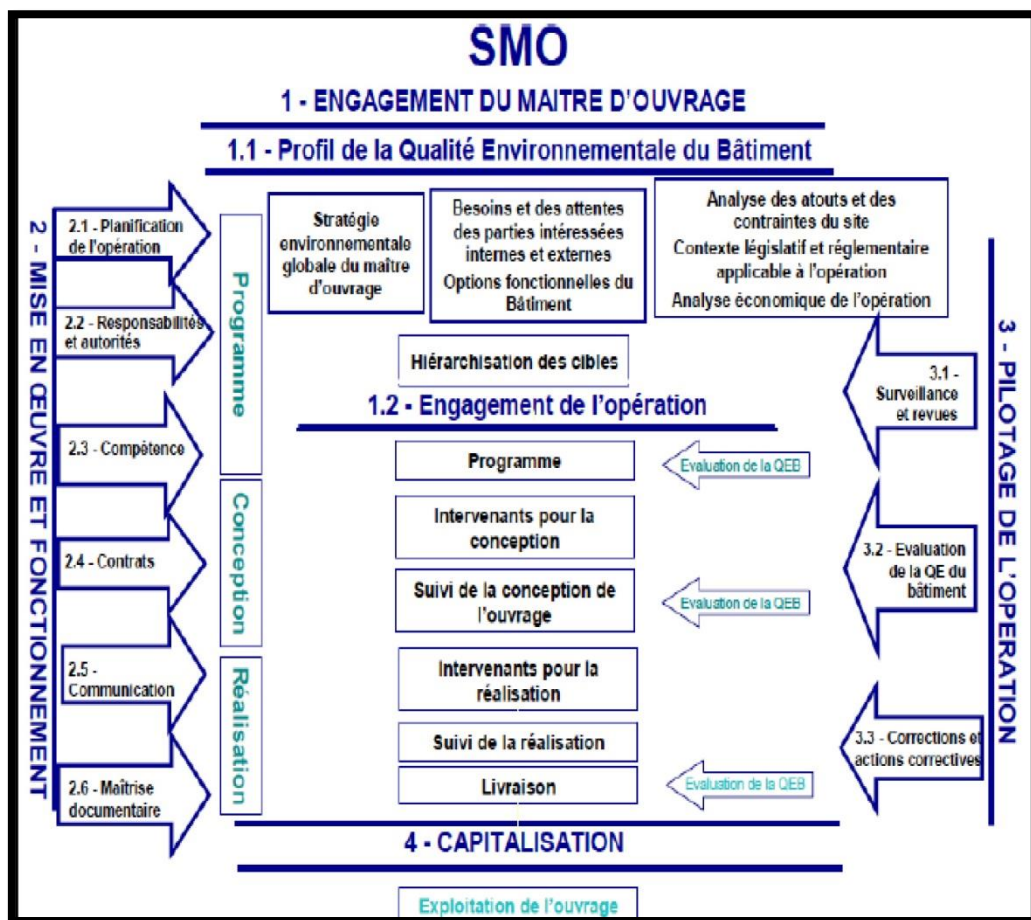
SMO

1 - ENGAGEMENT DU MAITRE D'OUVRAGE

1.1 - Profil de la Qualité Environnementale du Bâtiment

2 - MISE EN ŒUVRE ET FONCTIONNEMENT

2.1 - Planification de l'opération

2.2 - Responsabilités et autorités

2.3 - Compétence

2.4 - Contrats

2.5 - Communication

2.6 - Maîtrise documentaire

Programme

Conception

Réalisation

Stratégie environnementale globale du maître d'ouvrage

Besoins et des attentes des parties intéressées internes et externes

Options fonctionnelles du Bâtiment

Analyse des atouts et des contraintes du site

Contexte législatif et réglementaire applicable à l'opération

Analyse économique de l'opération

Hiérarchisation des cibles

1.2 - Engagement de l'opération

Programme

Evaluation de la QEB

Intervenants pour la conception

Suivi de la conception de l'ouvrage

Evaluation de la QEB

Intervenants pour la réalisation

Suivi de la réalisation

Livraison

Evaluation de la QEB

3 - PILOTAGE DE L'OPERATION

3.1 - Surveillance et revues

3.2 - Evaluation de la QE du bâtiment

3.3 - Corrections et actions correctives

4 - CAPITALISATION

Exploitation de l'ouvrage